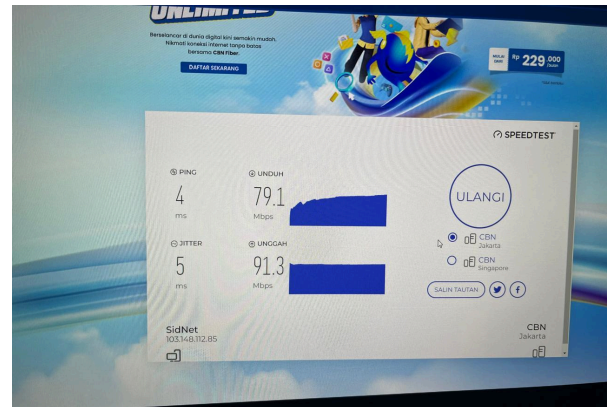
UNLIMITED

Berselancar di dunia digital kini semakin mudah. Nikmati koneksi internet tanpa batas bersama CBN Fiber.

DAFTAR SEKARANG

MULAI DARI Rp 229.000 /bulan

SPEEDTEST

PING
4
ms

UNDUH
79.1
Mbps

JITTER
5
ms

UNGGAH
91.3
Mbps

ULANGI

CBN
Jakarta

CBN
Singapore

SALIN TAUTAN

SidNet
103.148.112.85

CBN
Jakarta